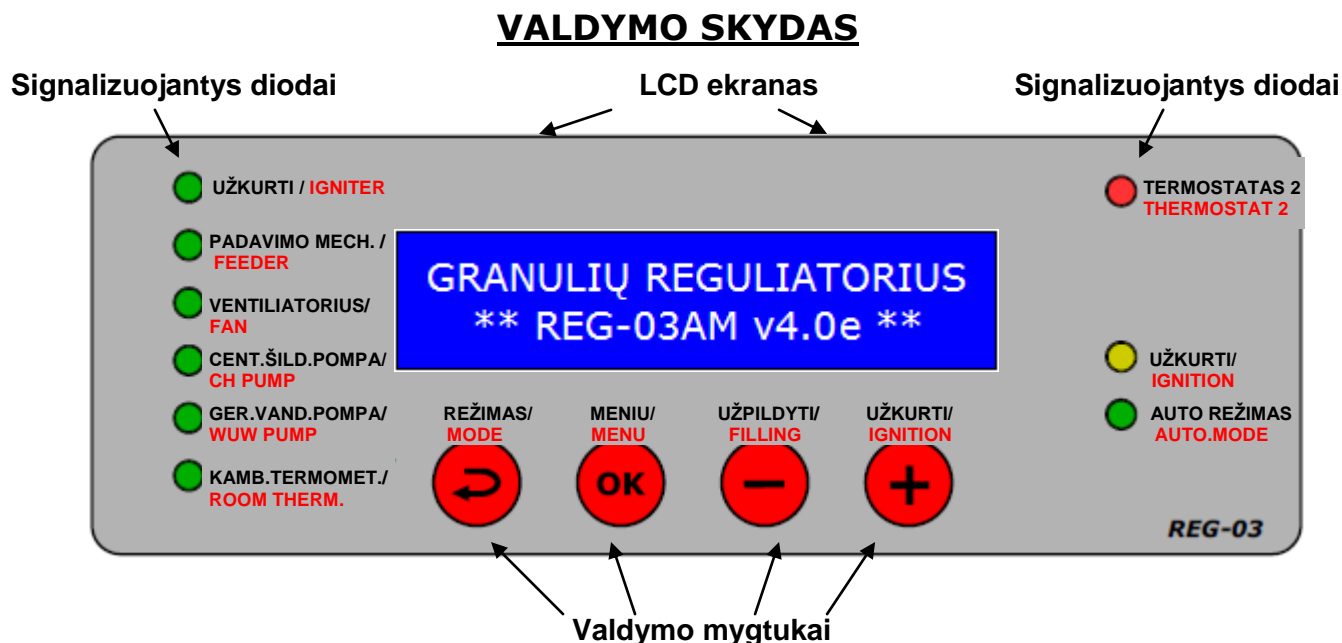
VALDYMO SKYDAS

Signalizuojantys diodai

LCD ekranas

Signalizuojantys diodai

UŽKURTI / IGNITER

PADAVIMO MECH. / FEEDER

VENTILIATORIUS/ FAN

CENT.ŠILD.POMPA/ CH PUMP

GER.VAND.POMPA/ WUW PUMP

KAMB.TERMOMET./ ROOM THERM.

GRANULIŲ REGULIATORIUS
** REG-03AM v4.0e **

REŽIMAS/ MODE

MENIU/ MENU

UŽPILDYTI/ FILLING

UŽKURTI/ IGNITION

OK

−

+

TERMOSTATAS 2 THERMOSTAT 2

UŽKURTI/ IGNITION

AUTO REŽIMAS AUTO.MODE

REG-03

Valdymo mygtukai